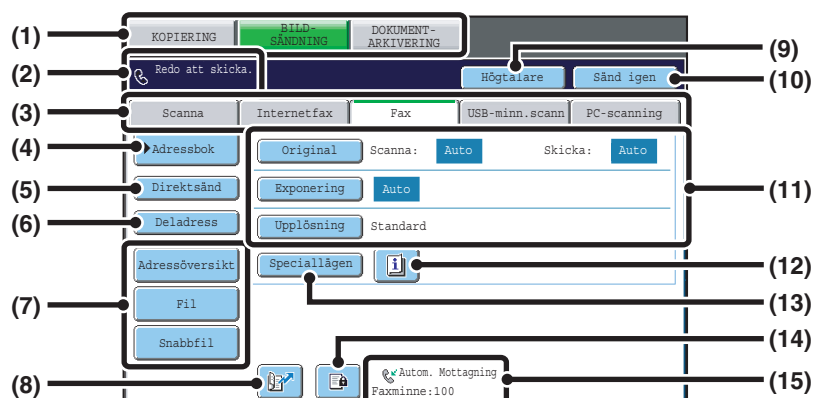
(1)
KOPIERING
BILD-SÄNDNING
DOKUMENT-ARKIVERING
(2)
Redo att skicka.
(9)
Högtalare
Sänd igen
(10)
(3)
Scanna
Internetfax
Fax
USB-minn.scann
PC-scanning
(4)
Adressbok
Original
Scanna:
Auto
Skicka:
Auto
(5)
Direktsänd
Exponering
Auto
(11)
(6)
Deladress
Upplösning
Standard
Adressöversikt
Speciallägen
(12)
(7)
Fil
(13)
Snabbfil
(14)
(8)
Autom. Mottagning
Faxminne:100
(15)